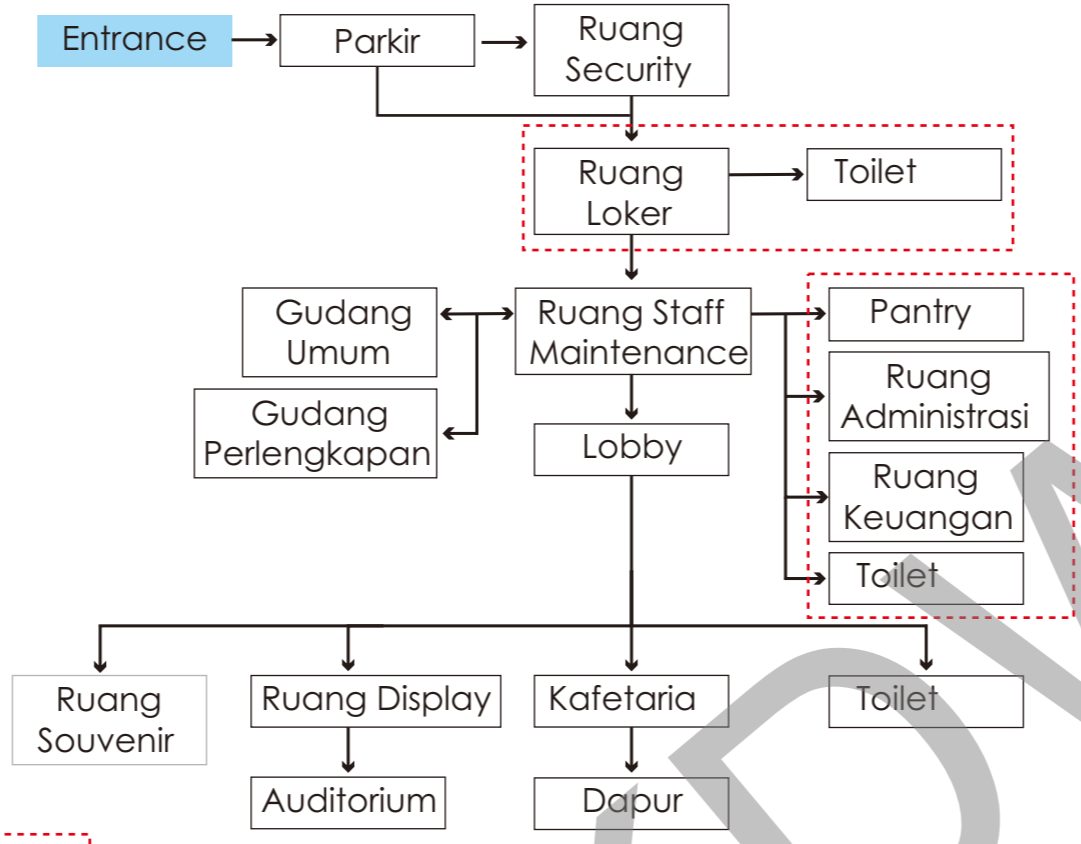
Entrance

Parkir

Ruang Security

Ruang Loker

Toilet

Gudang Umum

Gudang Perlengkapan

Ruang Staff Maintenance

Pantry

Ruang Administrasi

Ruang Keuangan

Toilet

Lobby

Ruang Souvenir

Ruang Display

Kafetaria

Toilet

Auditorium

Dapur